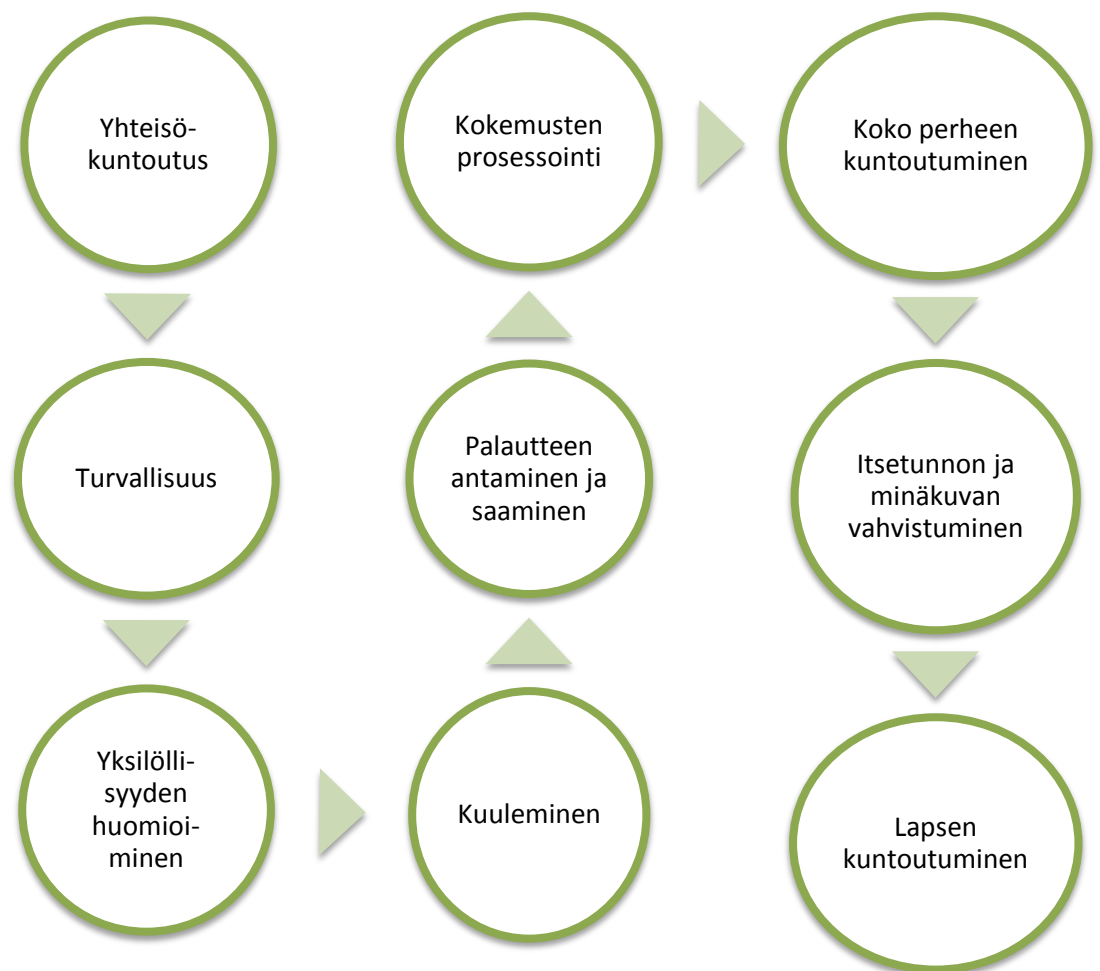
Yhteisökuntoutus

Turvallisuus

Yksilöllisyyden huomioiminen

Kuuleminen

Palautteen antaminen ja saaminen

Kokemusten prosessointi

Koko perheen kuntoutuminen

Itsetunnon ja minäkuvan vahvistuminen

Lapsen kuntoutuminen